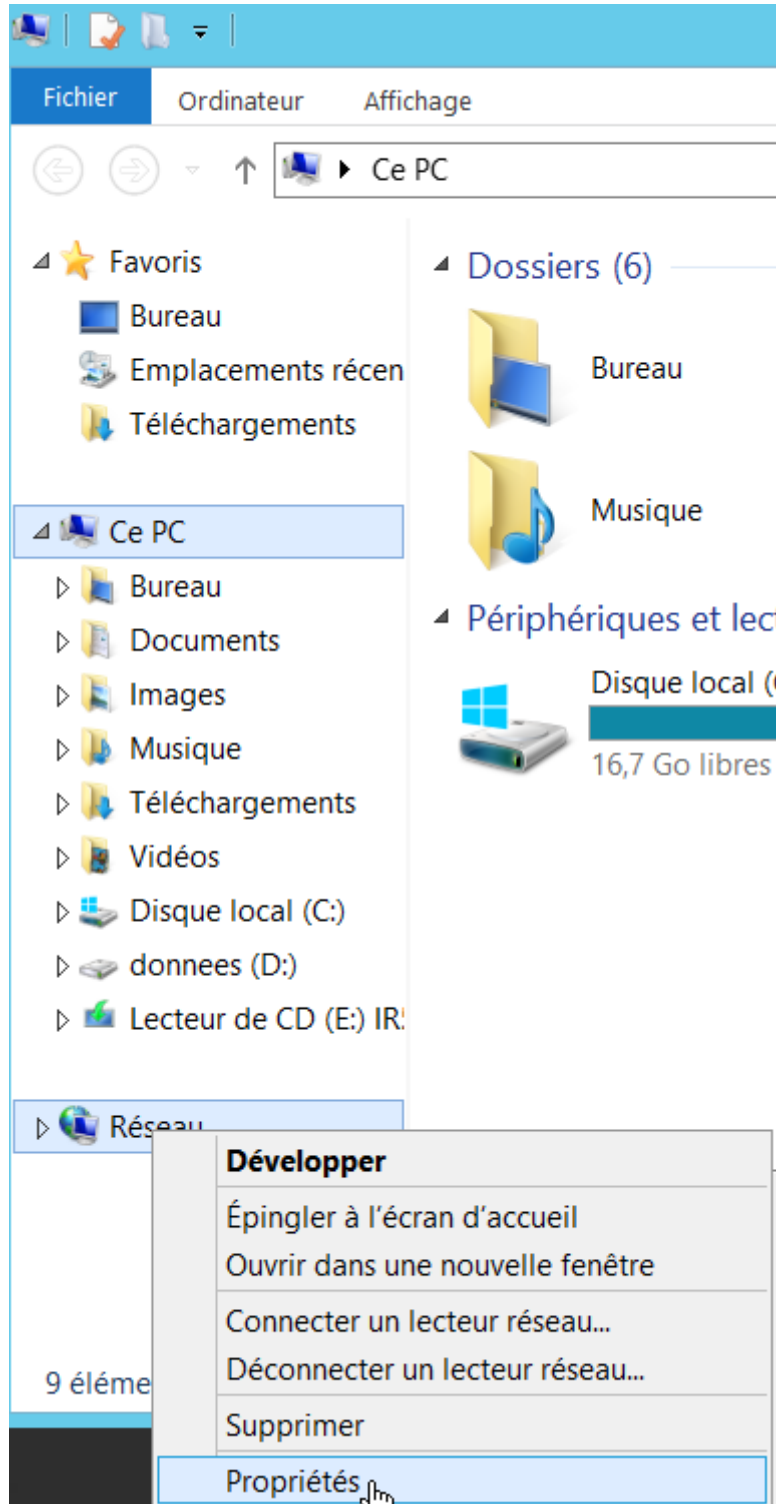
Fichier Ordinateur Affichage

Ce PC

Favoris
Bureau
Emplacements récen
Téléchargements

Ce PC
Bureau
Documents
Images
Musique
Téléchargements
Vidéos
Disque local (C:)
donnees (D:)
Lecteur de CD (E:) IR

Réseau

9 éléme

Dossiers (6)
Bureau
Musique

Périphériques et lect
Disque local (
16,7 Go libres

Développer
Épingler à l'écran d'accueil
Ouvrir dans une nouvelle fenêtre
Connecter un lecteur réseau...
Déconnecter un lecteur réseau...
Supprimer
Propriétés